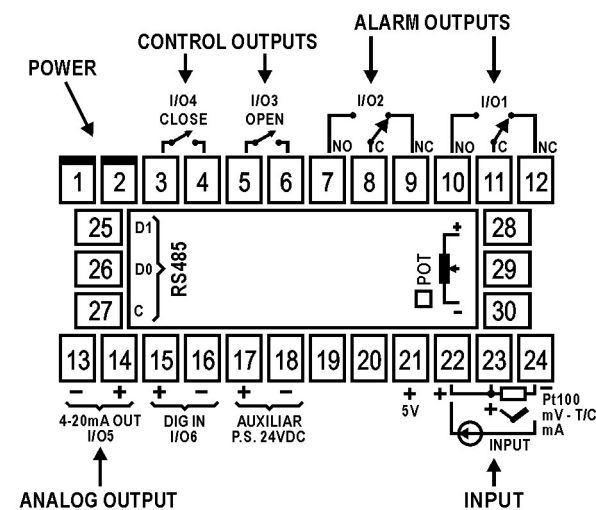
ALARM OUTPUTS

CONTROL OUTPUTS

POWER

I/O4
CLOSE

I/O3
OPEN

I/O2

I/O1

NO C NC NO C NC

1 2 3 4 5 6 7 8 9 10 11 12

25 26 27

D1
D0
C
RS485

POT

+
-

28 29 30

13 14 15 16 17 18 19 20 21 22 23 24

- + + - + -

+
5V

+

Pt100
mV - T/C
mA

+

INPUT

4-20mA OUT
I/O5

DIG IN
I/O6

AUXILIAR
P.S. 24VDC

ANALOG OUTPUT

INPUT